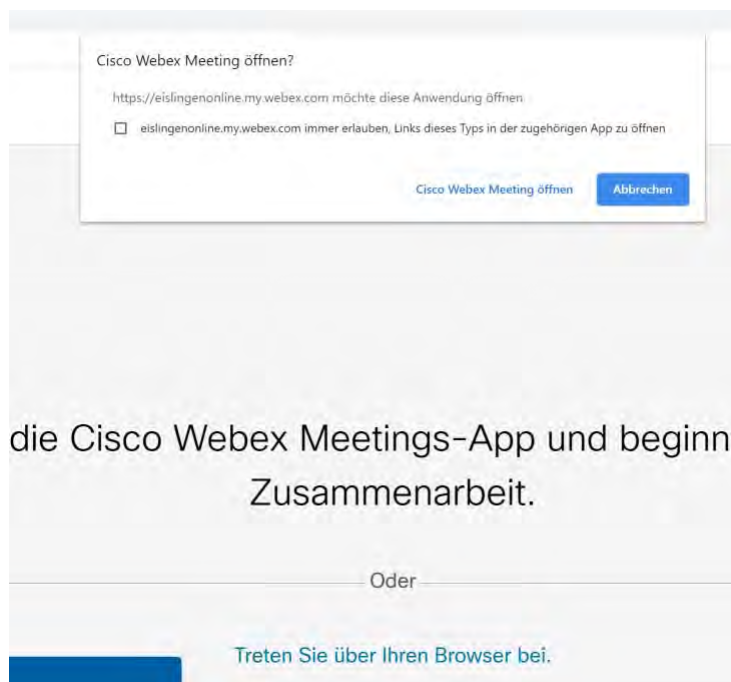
Cisco Webex Meeting öffnen?

https://eislingenonline.my.webex.com möchte diese Anwendung öffnen

eislingenonline.my.webex.com immer erlauben, Links dieses Typs in der zugehörigen App zu öffnen

Cisco Webex Meeting öffnen

Abbrechen

die Cisco Webex Meetings-App und beginn Zusammenarbeit.

Oder

Treten Sie über Ihren Browser bei.